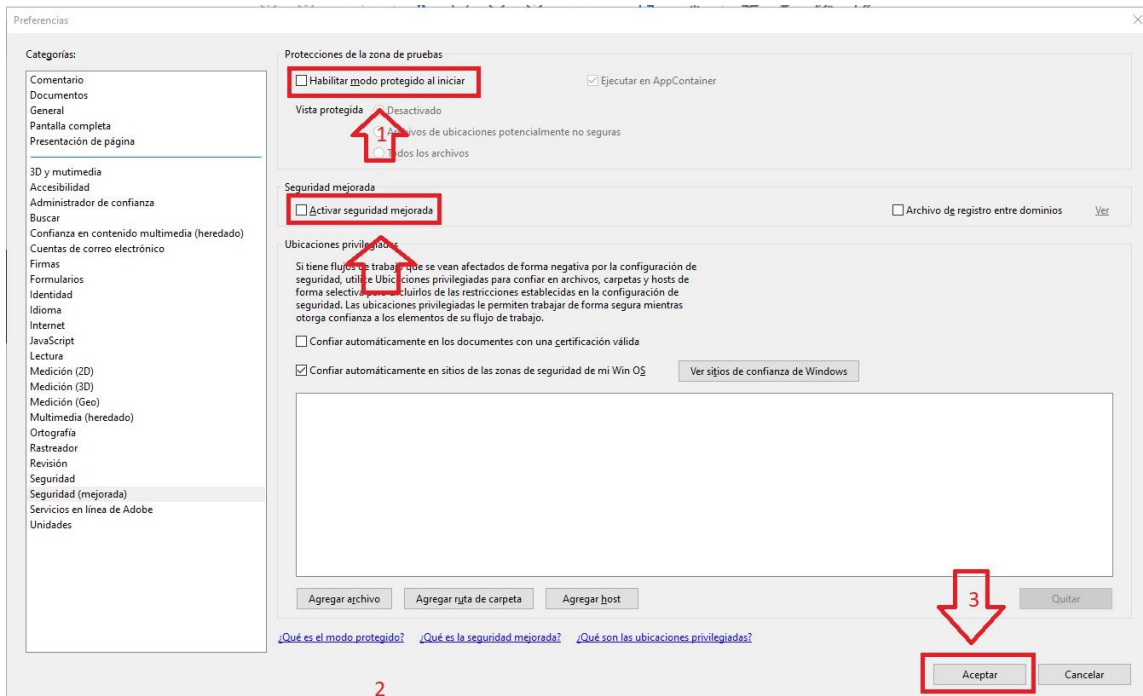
Preferencias

Categorías:

Comentario
Documentos
General
Pantalla completa
Presentación de página

3D y multimedia
Accesibilidad
Administrador de confianza
Buscar
Confianza en contenido multimedia (heredado)
Cuentas de correo electrónico
Firmas
Formularios
Identidad
Idioma
Internet
JavaScript
Lectura
Medición (2D)
Medición (3D)
Medición (Geo)
Multimedia (heredado)
Ortografía
Rastreador
Revisión
Seguridad
Seguridad (mejorada)
Servicios en línea de Adobe
Unidades

Protecciones de la zona de pruebas

Habilitar modo protegido al iniciar

Ejecutar en AppContainer

Vista protegida Desactivado

1

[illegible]ivos de ubicaciones potencialmente no seguras

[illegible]dos los archivos

Seguridad mejorada

Activar seguridad mejorada

Archivo de registro entre dominios Ver

Ubicaciones privile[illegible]

Si tiene flujos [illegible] traba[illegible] que se vean afectados de forma negativa por la configuración de seguridad, utili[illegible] Ubicaciones privilegiadas para confiar en archivos, carpetas y hosts de forma selectiva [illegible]cluirlos de las restricciones establecidas en la configuración de seguridad. Las ubicaciones privilegiadas le permiten trabajar de forma segura mientras otorga confianza a los elementos de su flujo de trabajo.

Confiar automáticamente en los documentos con una certificación válida

Confiar automáticamente en sitios de las zonas de seguridad de mi Win OS

Ver sitios de confianza de Windows

Agregar archivo Agregar ruta de carpeta Agregar host

3

Quitar

¿Qué es el modo protegido? ¿Qué es la seguridad mejorada? ¿Qué son las ubicaciones privilegiadas?

2

Aceptar Cancelar